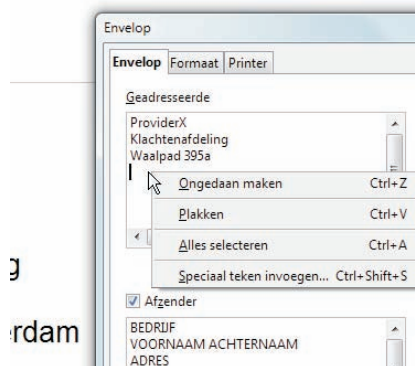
Envelop

Envelop | Formaat | Printer

Geadresseerde

ProviderX
Klachtenafdeling
Waalpad 395a

Ongedaan maken Ctrl+Z
Plakken Ctrl+V
Alles selecteren Ctrl+A
Speciaal teken invoegen... Ctrl+Shift+S

Afzender

BEDRIJF
VOORNAAM ACHTERNAAM
ADRES

g

rdam